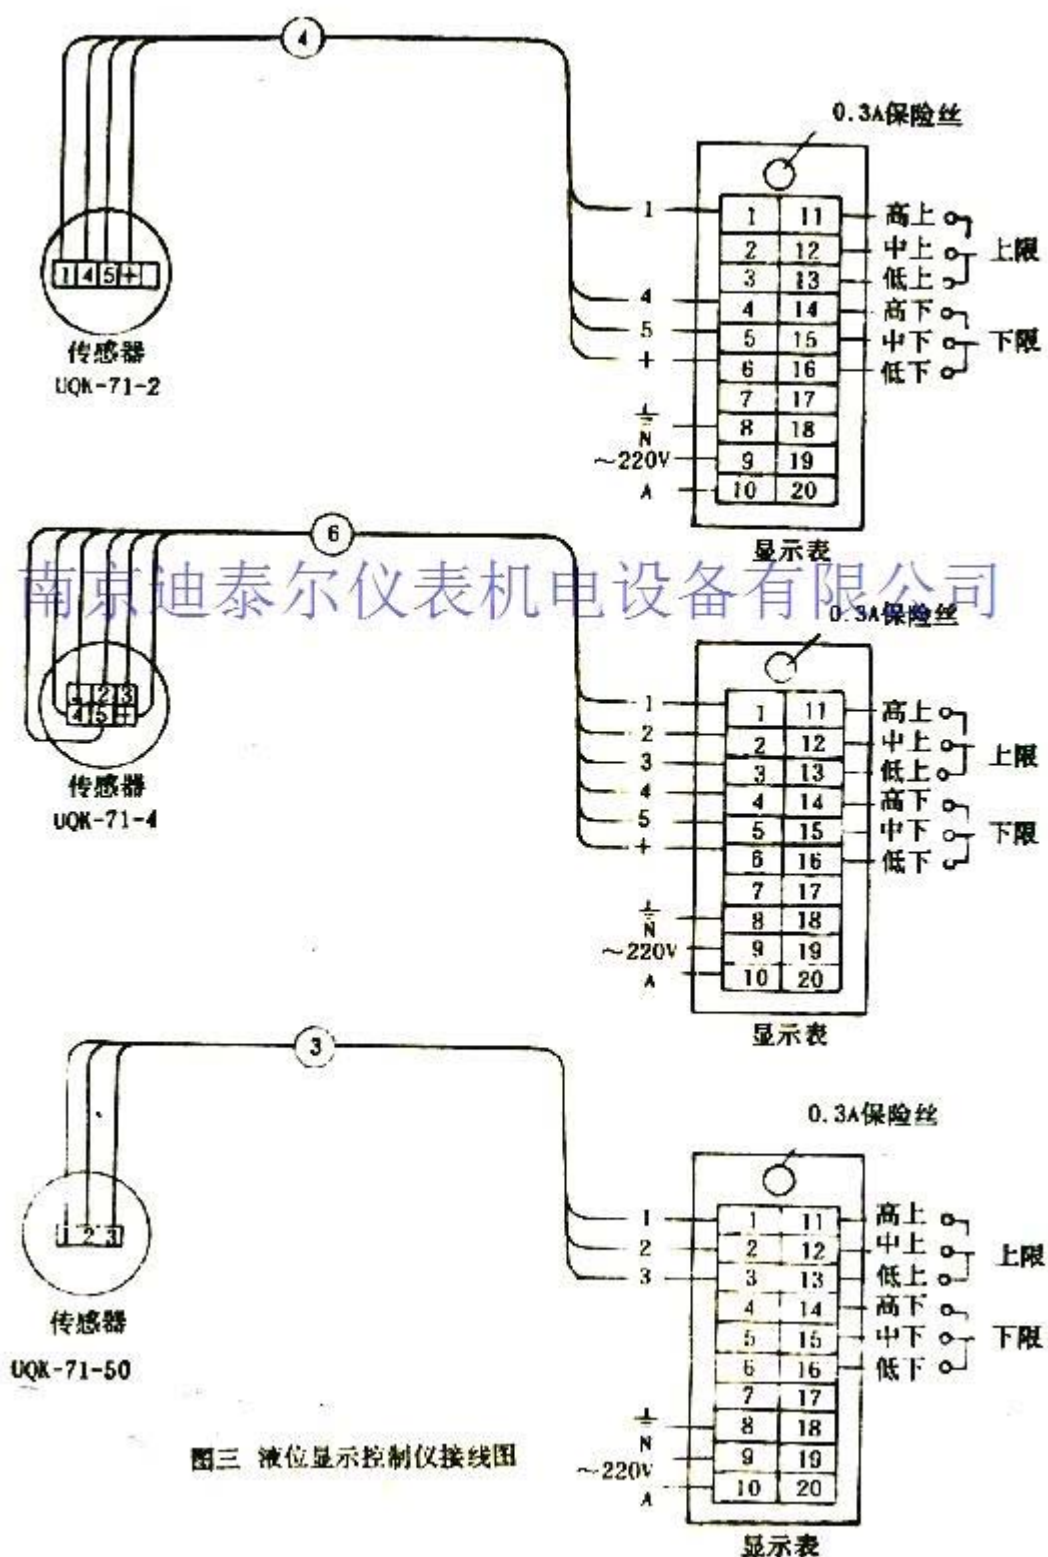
4

0.3A保险丝

1 4 5 +

传感器
UQK-71-2

1
4
5
+
N
~220V
A

| 1 | 11 |
|---|---|
| 2 | 12 |
| 3 | 13 |
| 4 | 14 |
| 5 | 15 |
| 6 | 16 |
| 7 | 17 |
| 8 | 18 |
| 9 | 19 |
| 10 | 20 |

高上
中上
低上
上限
高下
中下
低下
下限

显示表

南京迪泰尔仪表机电设备有限公司

6

0.3A保险丝

1 2 3
4 5 +

传感器
UQK-71-4

1
2
3
4
5
+
N
~220V
A

| 1 | 11 |
|---|---|
| 2 | 12 |
| 3 | 13 |
| 4 | 14 |
| 5 | 15 |
| 6 | 16 |
| 7 | 17 |
| 8 | 18 |
| 9 | 19 |
| 10 | 20 |

高上
中上
低上
上限
高下
中下
低下
下限

显示表

3

0.3A保险丝

1 2 3

传感器
UQK-71-50

1
2
3
N
~220V
A

| 1 | 11 |
|---|---|
| 2 | 12 |
| 3 | 13 |
| 4 | 14 |
| 5 | 15 |
| 6 | 16 |
| 7 | 17 |
| 8 | 18 |
| 9 | 19 |
| 10 | 20 |

高上
中上
低上
上限
高下
中下
低下
下限

图三 液位显示控制仪接线图

显示表